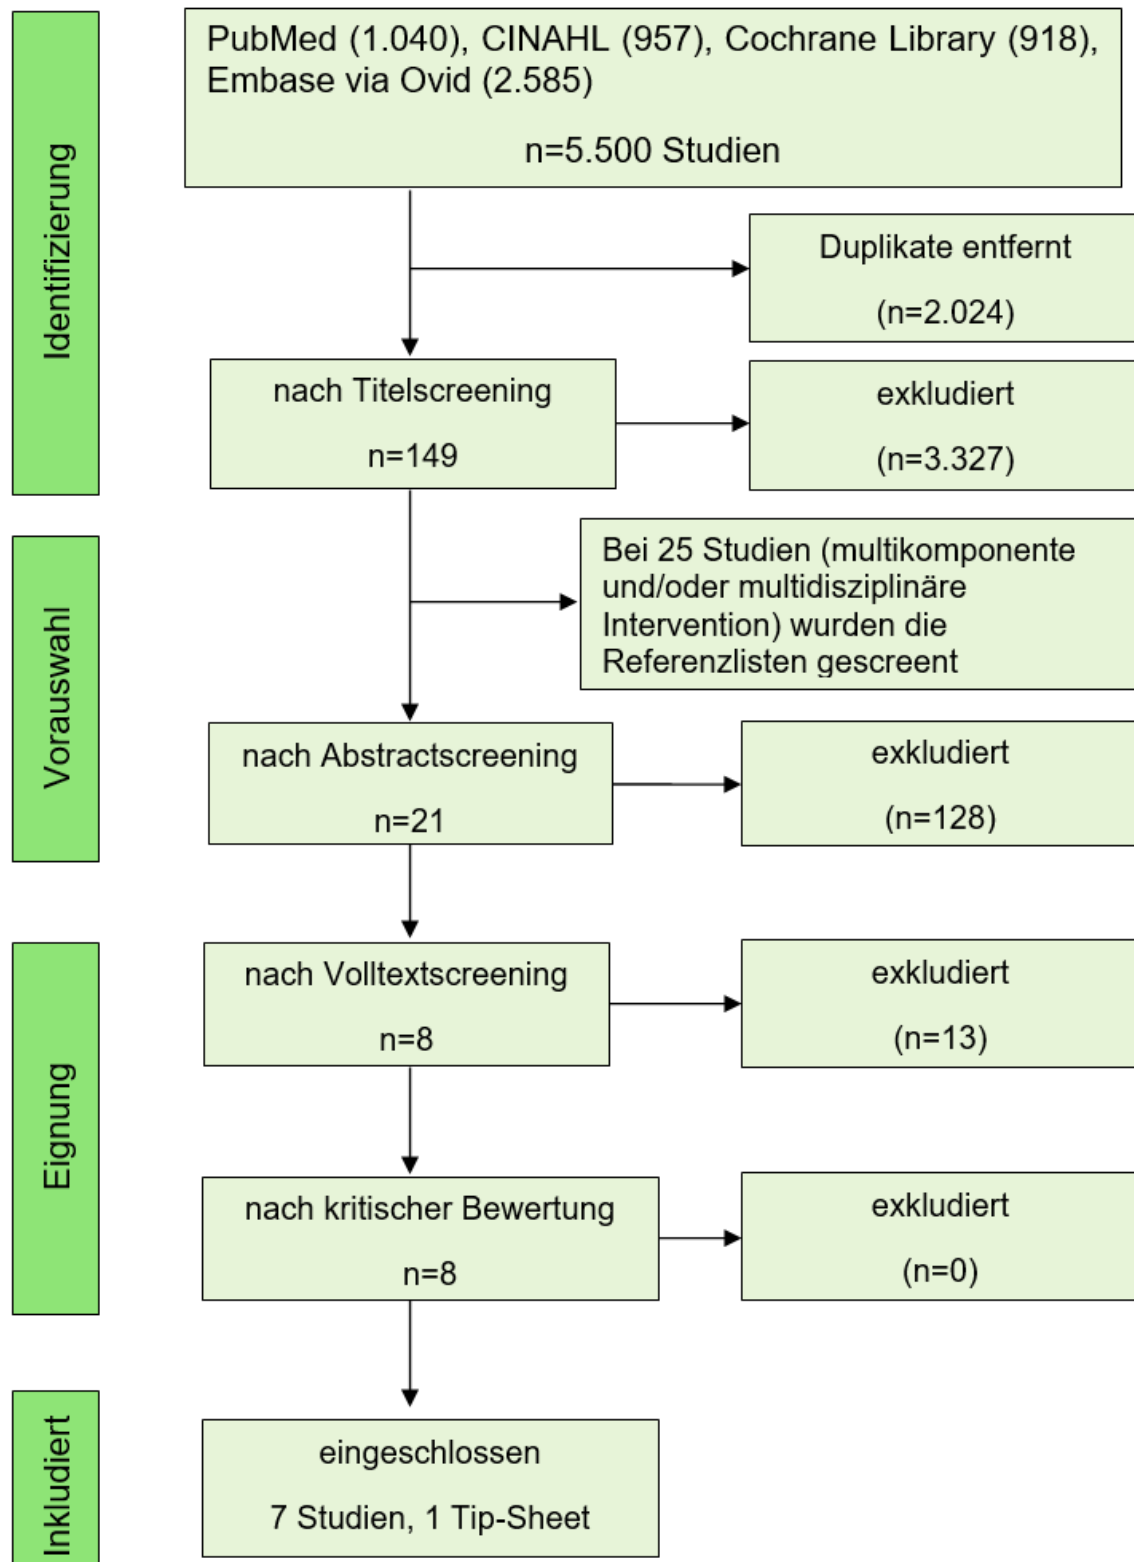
Identifizierung

PubMed (1.040), CINAHL (957), Cochrane Library (918), Embase via Ovid (2.585)

n=5.500 Studien

Duplikate entfernt

(n=2.024)

nach Titelscreening

n=149

exkludiert

(n=3.327)

Vorauswahl

Bei 25 Studien (multikomponente und/oder multidisziplinäre Intervention) wurden die Referenzlisten gescreent

nach Abstractscreening

n=21

exkludiert

(n=128)

Eignung

nach Volltextscreening

n=8

exkludiert

(n=13)

nach kritischer Bewertung

n=8

exkludiert

(n=0)

Inkludiert

eingeschlossen

7 Studien, 1 Tip-Sheet